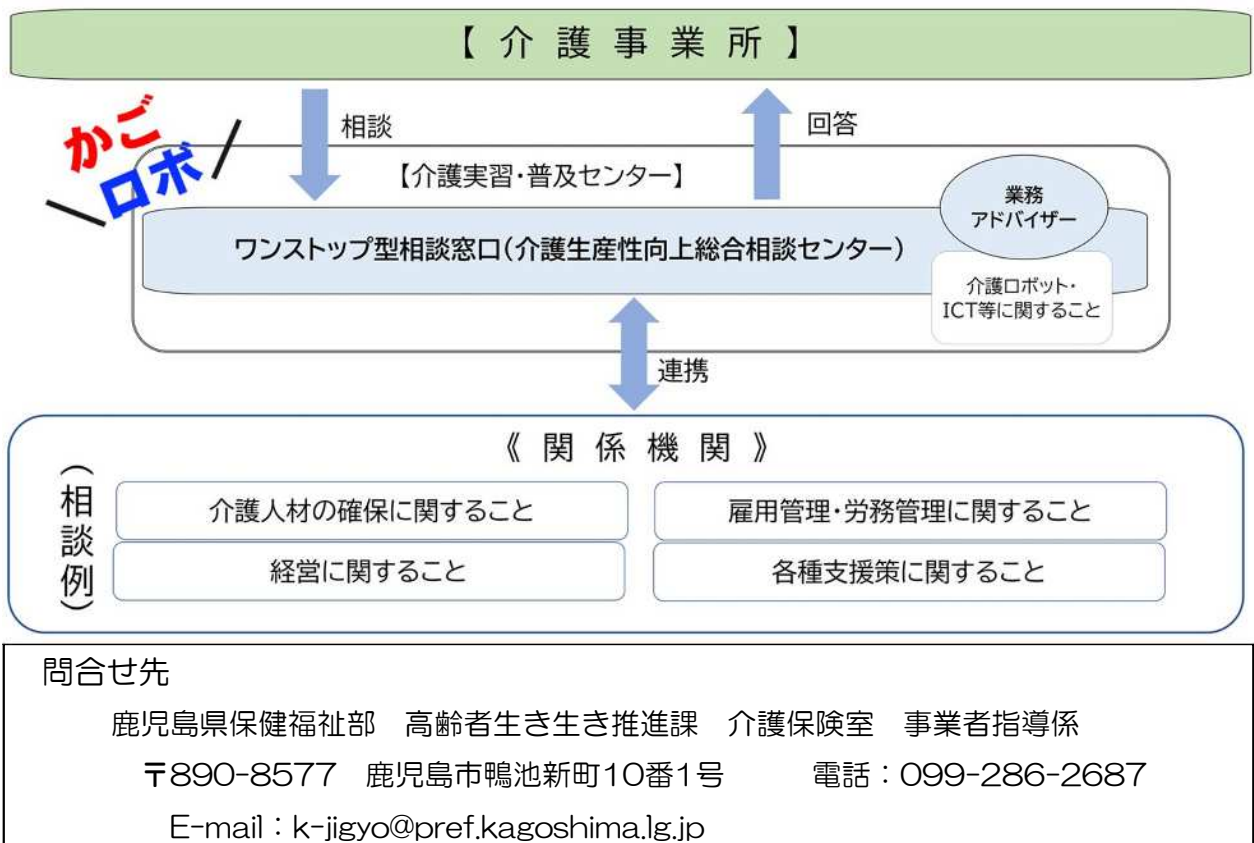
【 介 護 事 業 所 】

相談

回答

かご ロボ

【介護実習・普及センター】

業務
アドバイザー

ワンストップ型相談窓口(介護生産性向上総合相談センター)

介護ロボット・
ICT等に関すること

連携

《 関 係 機 関 》

(相談例)

介護人材の確保に関すること

雇用管理・労務管理に関すること

経営に関すること

各種支援策に関すること

問合せ先

鹿児島県保健福祉部　高齢者生き生き推進課　介護保険室　事業者指導係

〒890-8577　鹿児島市鴨池新町10番1号　　電話:099-286-2687

E-mail:k-jigyo@pref.kagoshima.lg.jp